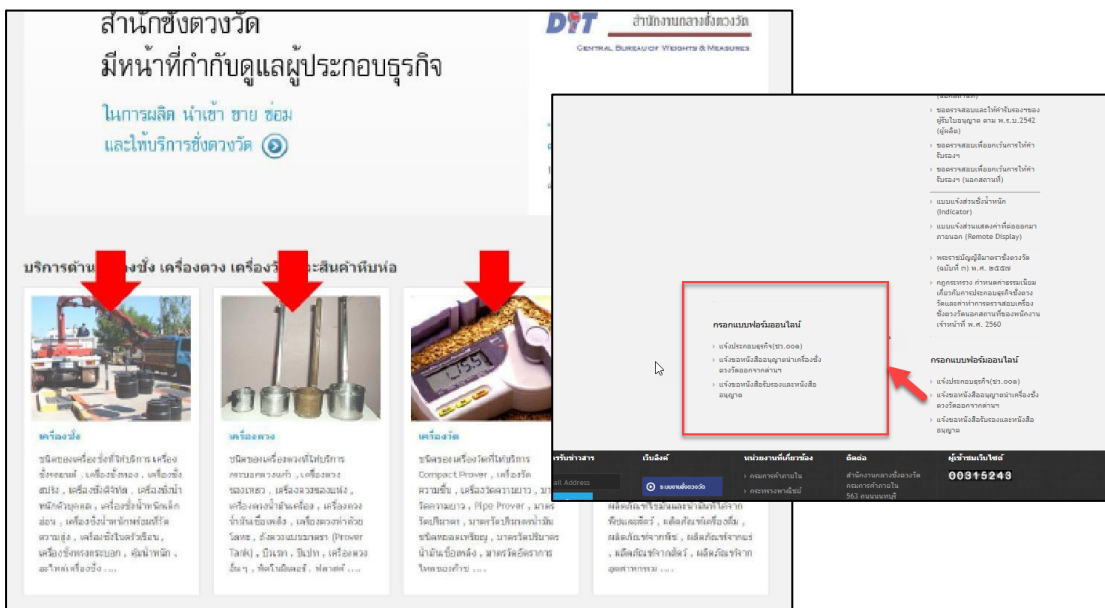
สำนักชั่งตวงวัด
มีหน้าที่กำกับดูแลผู้ประกอบธุรกิจ

ในการผลิต นำเข้า ขาย ซ่อม
และให้บริการชั่งตวงวัด

DIT สำนักงานกลางชั่งตวงวัด
CENTRAL BUREAU OF WEIGHTS & MEASURES

บริการด้าน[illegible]ชั่ง เครื่องตวง เครื่องวั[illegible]ละสินค้าหีบห่อ

เครื่องชั่ง
ชนิดของเครื่องชั่งที่ให้บริการ เครื่องชั่งถอดแบบ , เครื่องชั่งทอง , เครื่องชั่งสปริง , เครื่องชั่งดิจิทัล , เครื่องชั่งน้ำหนักรถยนต์ , เครื่องชั่งน้ำหนักเด็กอ่อน , เครื่องชั่งน้ำหนักพร้อมที่วัดความสูง , เครื่องชั่งในครัวเรือน , เครื่องชั่งทรงกระบอก , ตุ้มน้ำหนัก , อะไหล่เครื่องชั่ง ....

เครื่องตวง
ชนิดของเครื่องตวงที่ให้บริการ กระบอกตวงแก้ว , เครื่องตวงของเหลว , เครื่องตวงของแห้ง , เครื่องตวงน้ำมันเครื่อง , เครื่องตวงน้ำมันเชื้อเพลิง , เครื่องตวงทำด้วยโลหะ , ถังตวงแบบมาตรา (Prover Tank) , ปิเปต , ปิเปท , เครื่องตวงอื่นๆ , ท่อโลหิตเตอร์ , ฟลาสก์ ....

เครื่องวัด
ชนิดของเครื่องวัดที่ให้บริการ Compact Prover , เครื่องวัดความชื้น , เครื่องวัดความยาว , มา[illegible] วัดความยาว , Pipe Prover , มาตรวัดปริมาตร , มาตรวัดปริมาตรน้ำมันชนิดของเหลว , มาตรวัดปริมาตรน้ำมันเชื้อเพลิง , มาตรวัดอัตราการไหลของก๊าซ ....

ผลิตภัณฑ์ข้าวและน้ำมันที่ได้จากพืชและสัตว์ , ผลิตภัณฑ์เครื่องดื่ม , ผลิตภัณฑ์จากพืช , ผลิตภัณฑ์จากผล , ผลิตภัณฑ์จากสัตว์ , ผลิตภัณฑ์จากอุตสาหกรรม ....

(แบบฟอร์ม)
ขอตรวจสอบและให้คำรับรองของผู้รับใบอนุญาต ตาม พ.ร.บ.2542 (ผู้ผลิต)
ขอตรวจสอบเพื่อออกเงินการให้คำรับรอง
ขอตรวจสอบเพื่อออกเงินการให้คำรับรอง (นอกสถานที่)
แบบแจ้งส่วนชั่งน้ำหนัก (Indicator)
แบบแจ้งส่วนแสดงค่าที่ต่อออกมาภายนอก (Remote Display)
พระราชบัญญัติมาตราชั่งตวงวัด (ฉบับที่ ๓) พ.ศ. ๒๕๖๗
กฎกระทรวง กำหนดค่าธรรมเนียมเกี่ยวกับการประกอบธุรกิจชั่งตวงวัดและค่าทำการตรวจสอบเครื่องชั่งตวงวัดนอกสถานที่ของพนักงานเจ้าหน้าที่ พ.ศ. 2560

กรอกแบบฟอร์มออนไลน์
แจ้งประกอบธุรกิจ(ชว.๑๐๑)
แจ้งขอหนังสืออนุญาตนำเครื่องชั่งตวงวัดออกจากด่าน
แจ้งขอหนังสือรับรองและหนังสืออนุญาต

กรอกแบบฟอร์มออนไลน์
แจ้งประกอบธุรกิจ(ชว.๑๐๑)
แจ้งขอหนังสืออนุญาตนำเครื่องชั่งตวงวัดออกจากด่าน
แจ้งขอหนังสือรับรองและหนังสืออนุญาต

รับข่าวสาร
ail Address
เว็บลิงค์
ระบบงานชั่งตวงวัด
หน่วยงานที่เกี่ยวข้อง
กรมการค้าภายใน
กระทรวงพาณิชย์
ติดต่อ
สำนักงานกลางชั่งตวงวัด กรมการค้าภายใน 563 ถนนนนทบุรี
ผู้เข้าชมเว็บไซต์
00315243